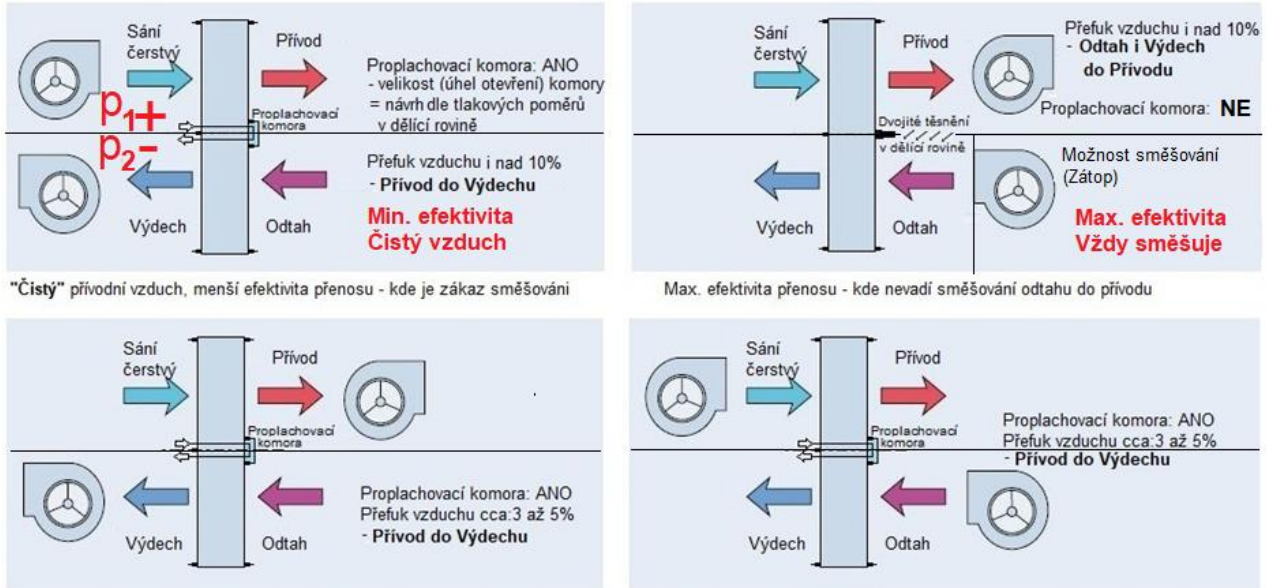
Sání čerstvý

Přívod

Proplachovací komora: ANO
- velikost (úhel otevření) komory
= návrh dle tlakových poměrů v dělící rovině

$p_1$+

Proplachovací komora

$p_2$-

Přefuk vzduchu i nad 10%
- Přívod do Výdechu

Min. efektivita
Čistý vzduch

Výdech

Odtah

"Čistý" přívodní vzduch, menší efektivita přenosu - kde je zákaz směšování

Sání čerstvý

Přívod

Přefuk vzduchu i nad 10%
- Odtah i Výdech do Přívodu

Proplachovací komora: NE

Dvojité těsnění v dělící rovině

Možnost směšování (Zátop)

Max. efektivita
Vždy směšuje

Výdech

Odtah

Max. efektivita přenosu - kde nevadí směšování odtahu do přívodu

Sání čerstvý

Přívod

Proplachovací komora

Proplachovací komora: ANO
Přefuk vzduchu cca:3 až 5%
- Přívod do Výdechu

Výdech

Odtah

Sání čerstvý

Přívod

Proplachovací komora

Proplachovací komora: ANO
Přefuk vzduchu cca:3 až 5%
- Přívod do Výdechu

Výdech

Odtah